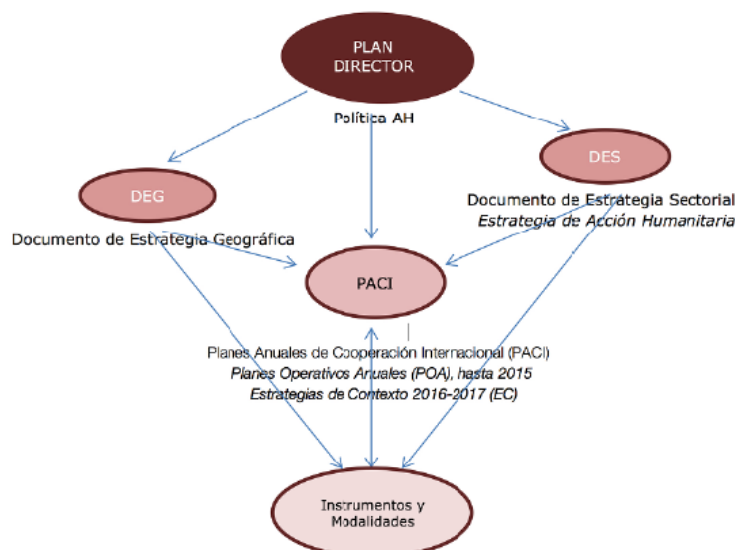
PLAN DIRECTOR

Política AH

DEG

Documento de Estrategia Geográfica

DES

Documento de Estrategia Sectorial
*Estrategia de Acción Humanitaria*

PACI

Planes Anuales de Cooperación Internacional (PACI)
*Planes Operativos Anuales (POA), hasta 2015*
*Estrategias de Contexto 2016-2017 (EC)*

Instrumentos y Modalidades